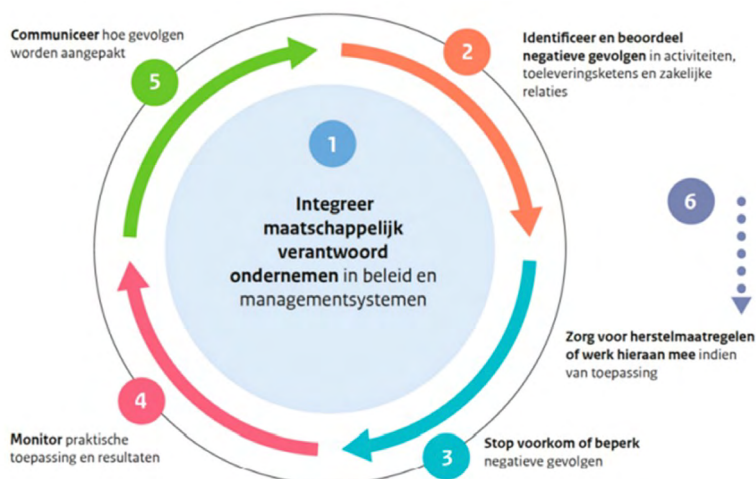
Communiceer hoe gevolgen worden aangepakt

5

2

Identificeer en beoordeel negatieve gevolgen in activiteiten, toeleveringsketens en zakelijke relaties

1

Integreer maatschappelijk verantwoord ondernemen in beleid en managementsystemen

6

Zorg voor herstelmaatregelen of werk hieraan mee indien van toepassing

4

Monitor praktische toepassing en resultaten

3

Stop voorkom of beperk negatieve gevolgen